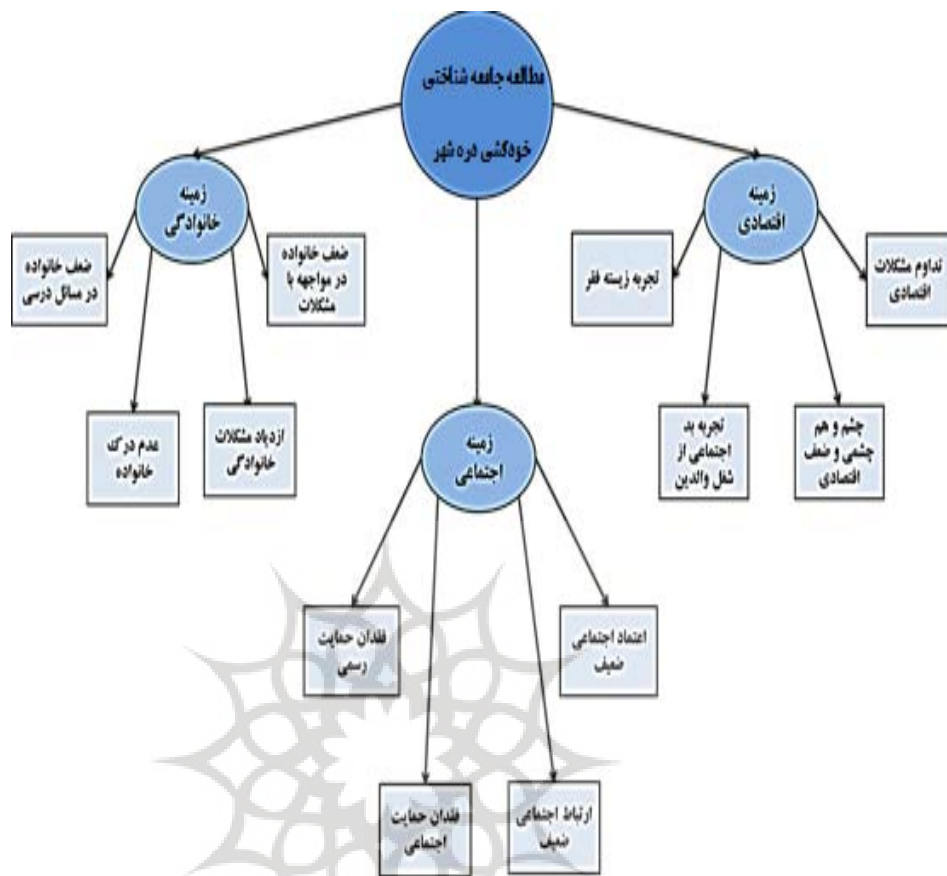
مطالعه جامعه شناختی خودکشی دره شهر

زمینه خانوادگی

ضعف خانواده در مسائل درسی

ضعف خانواده در مواجهه با مشکلات

عدم درک خانواده

ازدیاد مشکلات خانوادگی

زمینه اقتصادی

تجربه زیسته فقر

تداوم مشکلات اقتصادی

تجربه بد اجتماعی از شغل والدین

چشم و هم چشمی و ضعف اقتصادی

زمینه اجتماعی

فقدان حمایت رسمی

اعتماد اجتماعی ضعیف

فقدان حمایت اجتماعی

ارتباط اجتماعی ضعیف